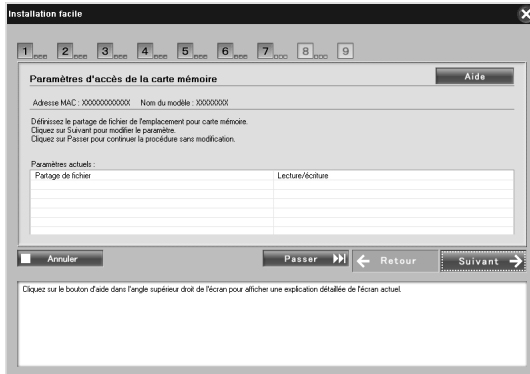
Installation facile

1 2 3 4 5 6 7 8 9

Paramètres d'accès de la carte mémoire

Aide

Adresse MAC : XXXXXXXXXXXX Nom du modèle : XXXXXXXX

Définissez le partage de fichier de l'emplacement pour carte mémoire.
Cliquez sur Suivant pour modifier le paramètre.
Cliquez sur Passer pour continuer la procédure sans modification.

Paramètres actuels :

| Partage de fichier | Lecture/écriture |
|---|---|
| | |
| | |
| | |
| | |
| | |

Annuler

Passer

Retour

Suivant

Cliquez sur le bouton d'aide dans l'angle supérieur droit de l'écran pour afficher une explication détaillée de l'écran actuel.